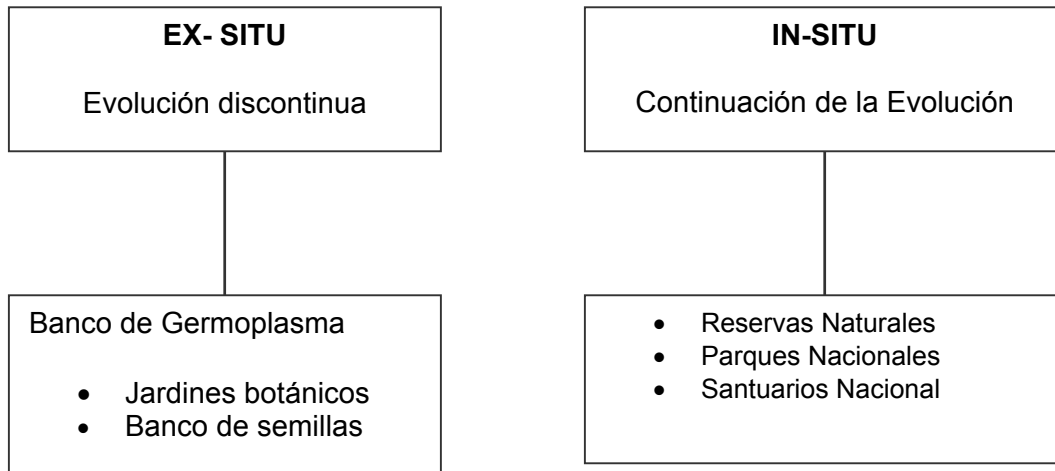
**EX- SITU**

Evolución discontinua

Banco de Germoplasma

- Jardines botánicos
- Banco de semillas

**IN-SITU**

Continuación de la Evolución

- Reservas Naturales
- Parques Nacionales
- Santuarios Nacional